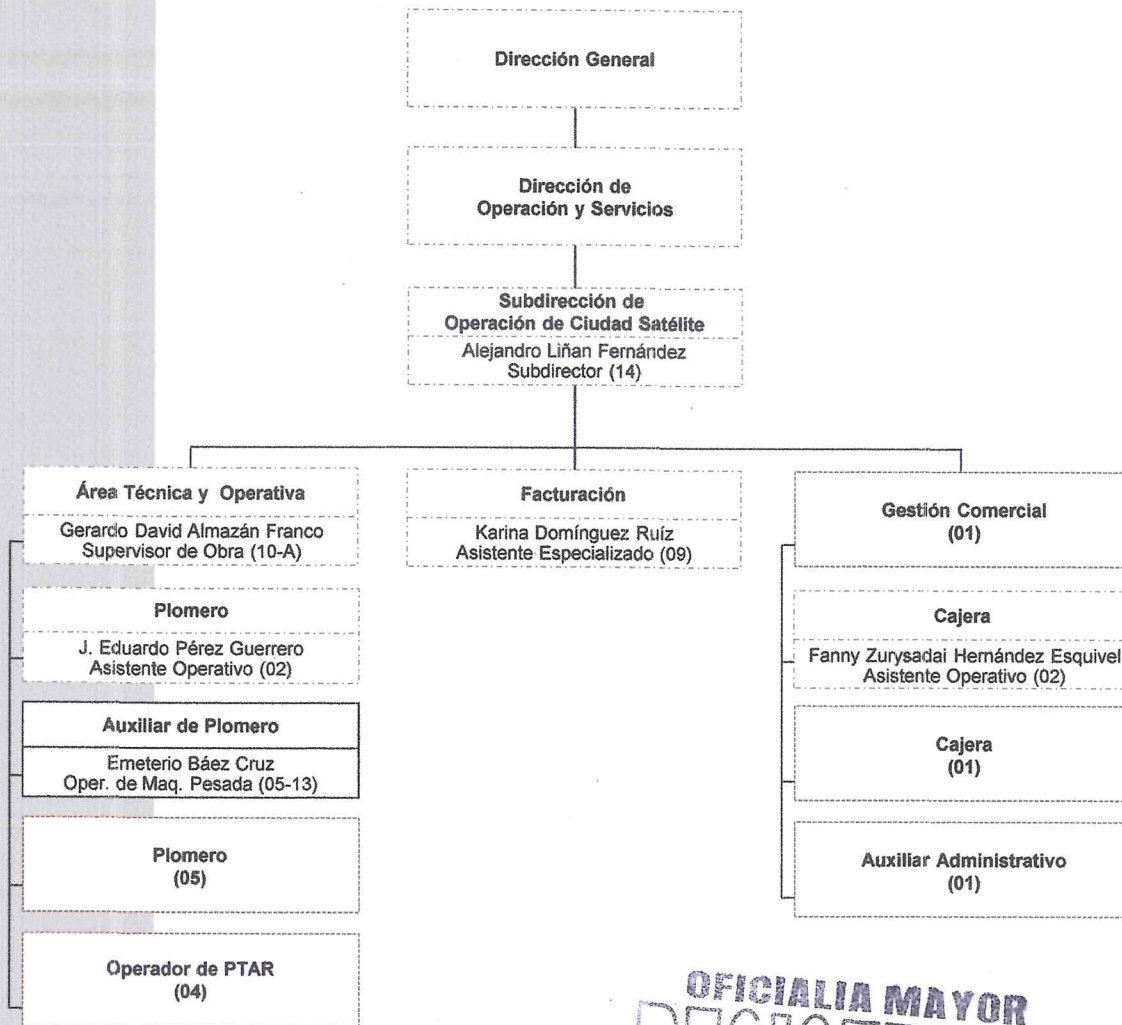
Dirección General

Dirección de Operación y Servicios

Subdirección de Operación de Ciudad Satélite
Alejandro Liñan Fernández
Subdirector (14)

Área Técnica y Operativa
Gerardo David Almazán Franco
Supervisor de Obra (10-A)

Plomero
J. Eduardo Pérez Guerrero
Asistente Operativo (02)

Auxiliar de Plomero
Emeterio Báez Cruz
Oper. de Maq. Pesada (05-13)

Plomero
(05)

Operador de PTAR
(04)

Facturación
Karina Domínguez Ruíz
Asistente Especializado (09)

Gestión Comercial
(01)

Cajera
Fanny Zurysadai Hernández Esquivel
Asistente Operativo (02)

Cajera
(01)

Auxiliar Administrativo
(01)

OFICIALIA MAYOR
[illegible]